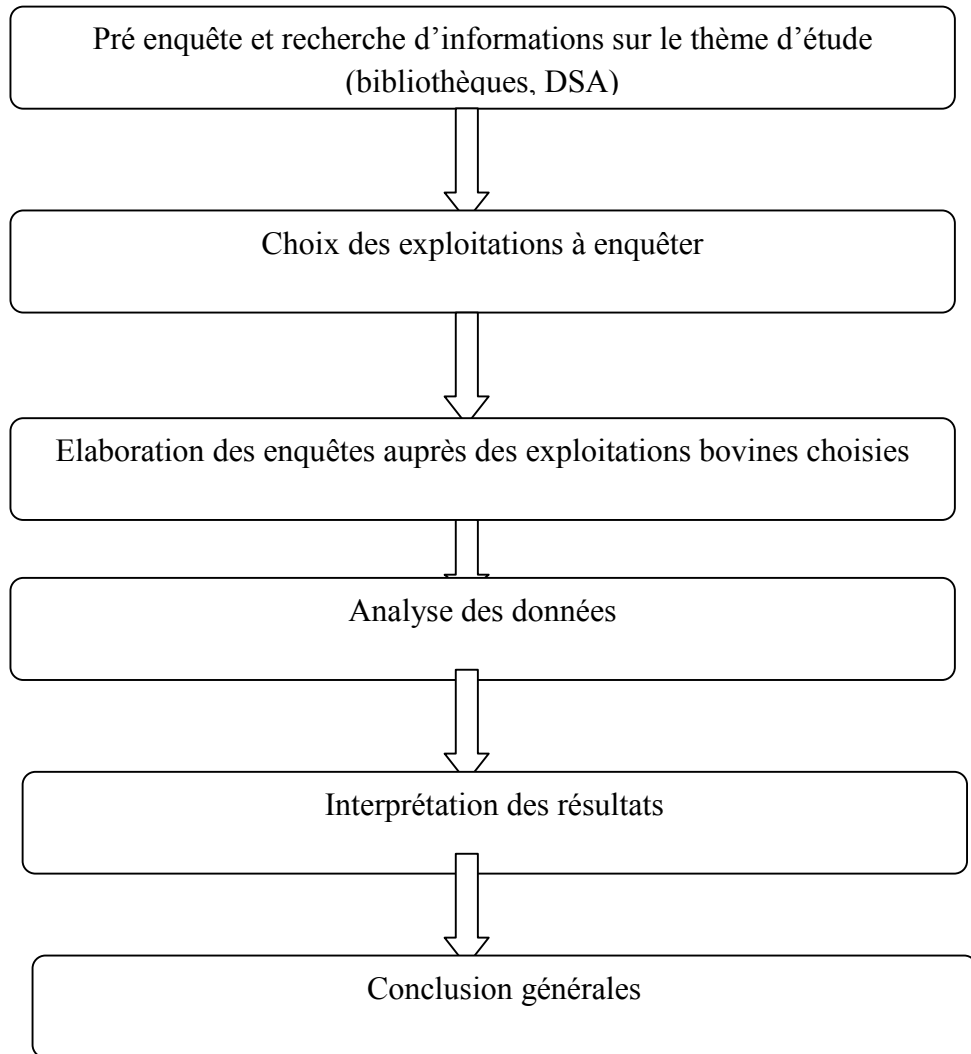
Pré enquête et recherche d’informations sur le thème d’étude (bibliothèques, DSA)

Choix des exploitations à enquêter

Elaboration des enquêtes auprès des exploitations bovines choisies

Analyse des données

Interprétation des résultats

Conclusion générales